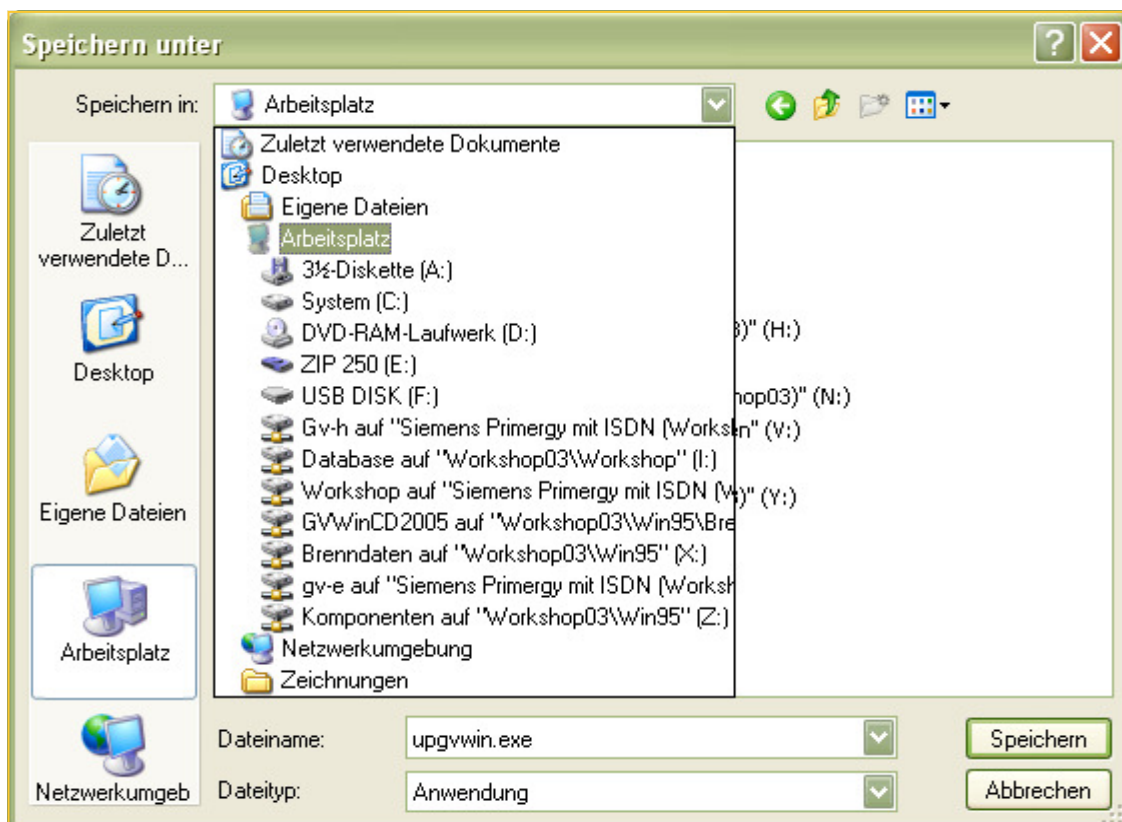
Speichern unter

Speichern in: Arbeitsplatz

Zuletzt verwendete Dokumente
Desktop
Eigene Dateien
Arbeitsplatz
3½-Diskette (A:)
System (C:)
DVD-RAM-Laufwerk (D:)
ZIP 250 (E:)
USB DISK (F:)
Gv-h auf "Siemens Primergy mit ISDN (Worksh
Database auf "Workshop03\Workshop" (I:)
Workshop auf "Siemens Primergy mit ISDN (W
GVWinCD2005 auf "Workshop03\Win95\Bre
Brenndaten auf "Workshop03\Win95" (X:)
gv-e auf "Siemens Primergy mit ISDN (Worksh
Komponenten auf "Workshop03\Win95" (Z:)
Netzwerkumgebung
Zeichnungen

3)" (H:)
hop03)" (N:)
n" (V:)
)" (Y:)

Zuletzt verwendete D...
Desktop
Eigene Dateien
Arbeitsplatz
Netzwerkumgeb

Dateiname: upgvwin.exe
Dateityp: Anwendung

Speichern
Abbrechen